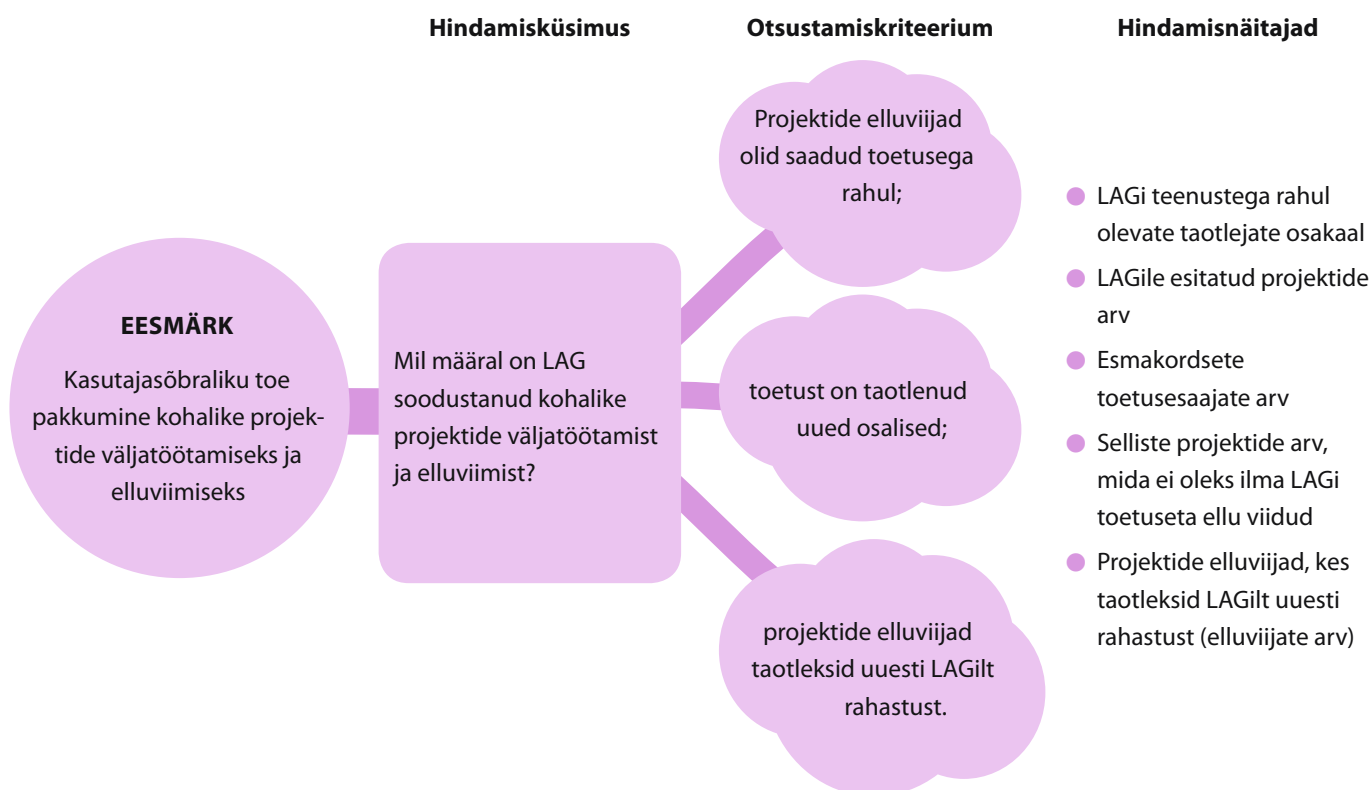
Hindamisküsimus

Otsustamiskriteerium

Hindamisnäitajad

EESMÄRK

Kasutajasõbraliku toe pakkumine kohalike projektide väljatöötamiseks ja elluviimiseks

Mil määral on LAG soodustanud kohalike projektide väljatöötamist ja elluviimist?

Projektide elluviijad olid saadud toetusega rahul;

toetust on taotlenud uued osalised;

projektide elluviijad taotleksid uuesti LAGilt rahastust.

LAGi teenustega rahul olevate taotlejate osakaal

LAGile esitatud projektide arv

Esmakordsete toetusesaajate arv

Selliste projektide arv, mida ei oleks ilma LAGi toetuseta ellu viidud

Projektide elluviijad, kes taotleksid LAGilt uuesti rahastust (elluviijate arv)